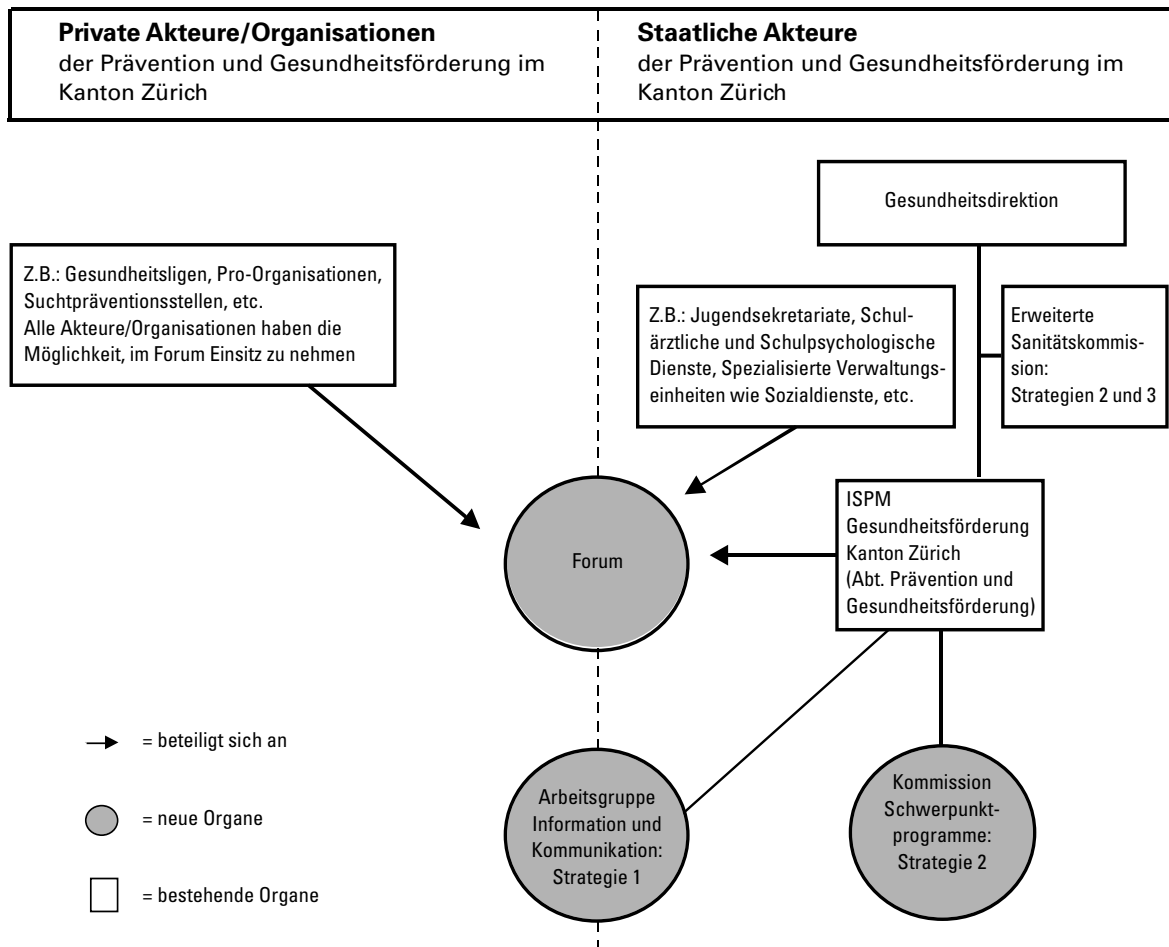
**Private Akteure/Organisationen**
der Prävention und Gesundheitsförderung im Kanton Zürich

**Staatliche Akteure**
der Prävention und Gesundheitsförderung im Kanton Zürich

Gesundheitsdirektion

Z.B.: Gesundheitsligen, Pro-Organisationen, Suchtpräventionsstellen, etc.
Alle Akteure/Organisationen haben die Möglichkeit, im Forum Einsitz zu nehmen

Z.B.: Jugendsekretariate, Schulärztliche und Schulpsychologische Dienste, Spezialisierte Verwaltungseinheiten wie Sozialdienste, etc.

Erweiterte Sanitätskommission: Strategien 2 und 3

Forum

ISPM Gesundheitsförderung Kanton Zürich (Abt. Prävention und Gesundheitsförderung)

= beteiligt sich an

= neue Organe

= bestehende Organe

Arbeitsgruppe Information und Kommunikation: Strategie 1

Kommission Schwerpunktprogramme: Strategie 2